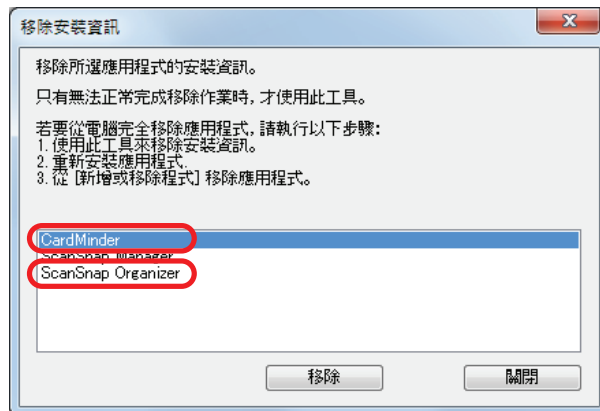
移除安裝資訊

移除所選應用程式的安裝資訊。

只有無法正常完成移除作業時，才使用此工具。

若要從電腦完全移除應用程式，請執行以下步驟：
1. 使用此工具來移除安裝資訊。
2. 重新安裝應用程式。
3. 從 [新增或移除程式] 移除應用程式。

CardMinder
ScanSnap Manager
ScanSnap Organizer

移除
關閉